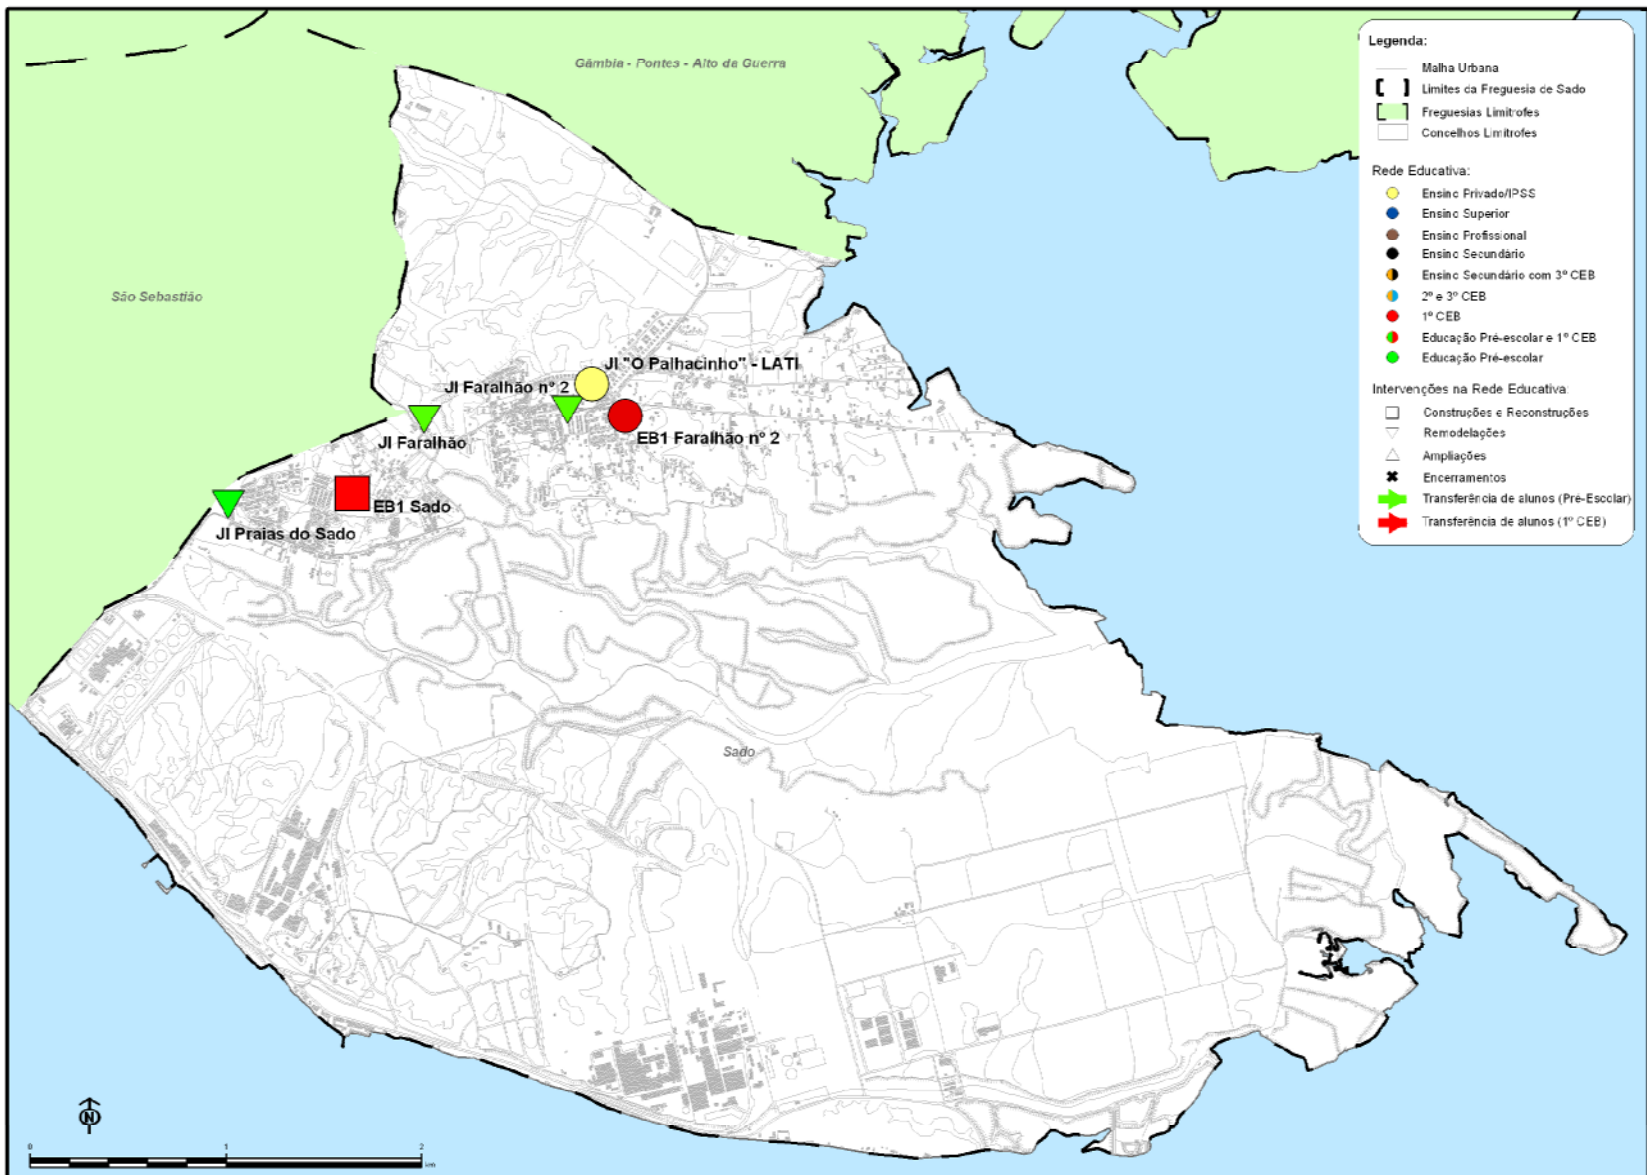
Gâmbia - Pontes - Alto da Guerra

São Sebastião

JI "O Palhacinho" - LATI

JI Faralhão nº 2

JI Faralhão

EB1 Faralhão nº 2

EB1 Sado

JI Praias do Sado

Sado

Legenda:
Malha Urbana
Limites da Freguesia de Sado
Freguesias Limítrofes
Concelhos Limítrofes

Rede Educativa:
Ensino Privado/IPSS
Ensino Superior
Ensino Profissional
Ensino Secundário
Ensino Secundário com 3º CEB
2º e 3º CEB
1º CEB
Educação Pré-escolar e 1º CEB
Educação Pré-escolar

Intervenções na Rede Educativa:
Construções e Reconstruções
Remodelações
Ampliações
Encerramentos
Transferência de alunos (Pré-Escolar)
Transferência de alunos (1º CEB)

N

0 1 2
km